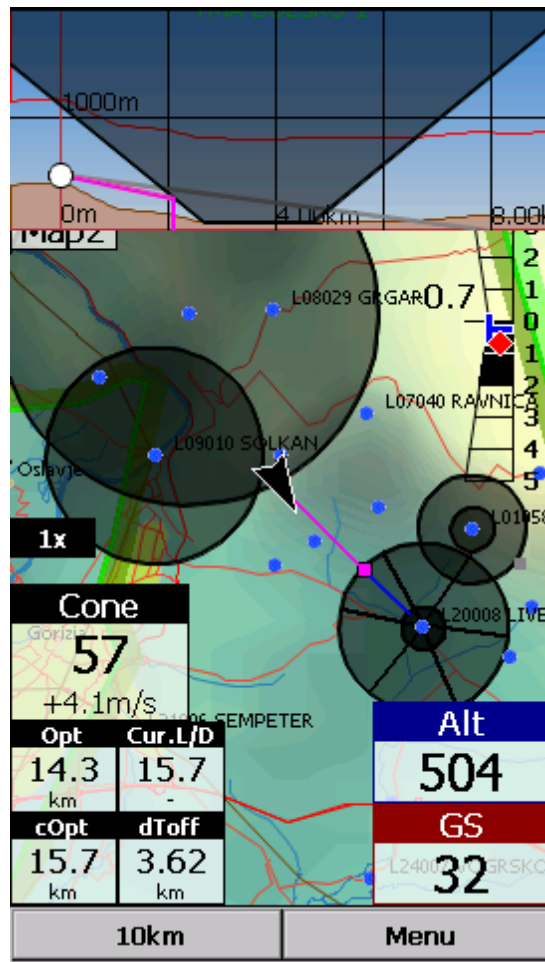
1000m
0m
4.00km
8.00
Map2
L08029 GRGAR
0.7
2
1
0
1
2
3
4
5
L07040 RAVNICA
L09010 SOLKAN
Oslavje
1x
L0105
Cone
57
+4.1m/s
L20008 LIVE
Gorizia
L21006 SEMPETER
Opt
14.3
km
Cur.L/D
15.7
-
cOpt
15.7
km
dToff
3.62
km
Alt
504
GS
32
L2400 GRSKO
10km
Menu